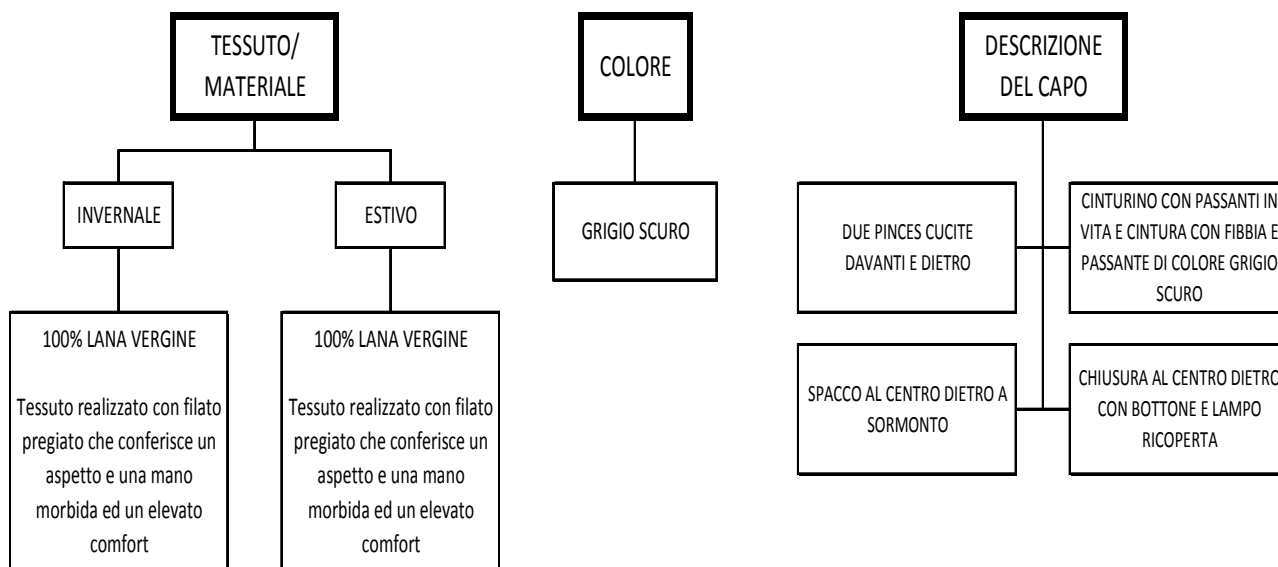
TESSUTO/ MATERIALE

INVERNALE

100% LANA VERGINE

Tessuto realizzato con filato pregiato che conferisce un aspetto e una mano morbida ed un elevato comfort

ESTIVO

100% LANA VERGINE

Tessuto realizzato con filato pregiato che conferisce un aspetto e una mano morbida ed un elevato comfort

COLORE

GRIGIO SCURO

DESCRIZIONE DEL CAPO

DUE PINCES CUCITE DAVANTI E DIETRO

CINTURINO CON PASSANTI IN VITA E CINTURA CON FIBBIA E PASSANTE DI COLORE GRIGIO SCURO

SPACCO AL CENTRO DIETRO A SORMONTO

CHIUSURA AL CENTRO DIETRO CON BOTTONE E LAMPO RICOPERTA